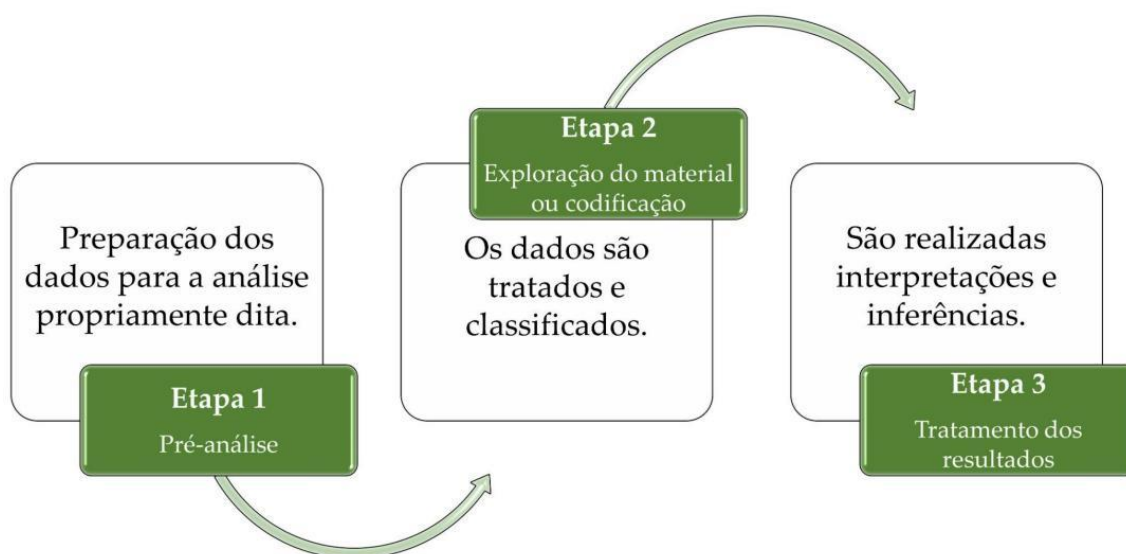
Preparação dos dados para a análise propriamente dita.

Etapa 1

Pré-análise

Etapa 2

Exploração do material ou codificação

Os dados são tratados e classificados.

São realizadas interpretações e inferências.

Etapa 3

Tratamento dos resultados